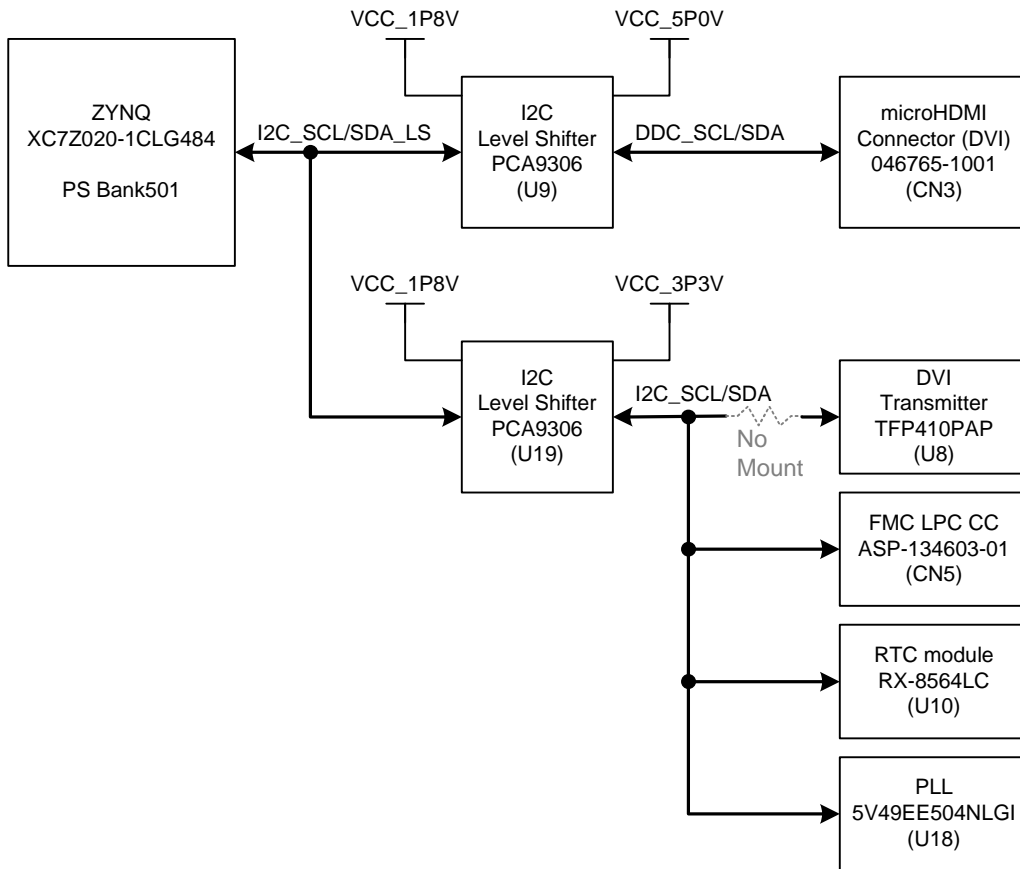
ZYNQ
XC7Z020-1CLG484

PS Bank501

I2C_SCL/SDA_LS

VCC_1P8V

VCC_5P0V

I2C
Level Shifter
PCA9306
(U9)

DDC_SCL/SDA

microHDMI
Connector (DVI)
046765-1001
(CN3)

VCC_1P8V

VCC_3P3V

I2C
Level Shifter
PCA9306
(U19)

I2C_SCL/SDA

No
Mount

DVI
Transmitter
TFP410PAP
(U8)

FMC LPC CC
ASP-134603-01
(CN5)

RTC module
RX-8564LC
(U10)

PLL
5V49EE504NLGI
(U18)